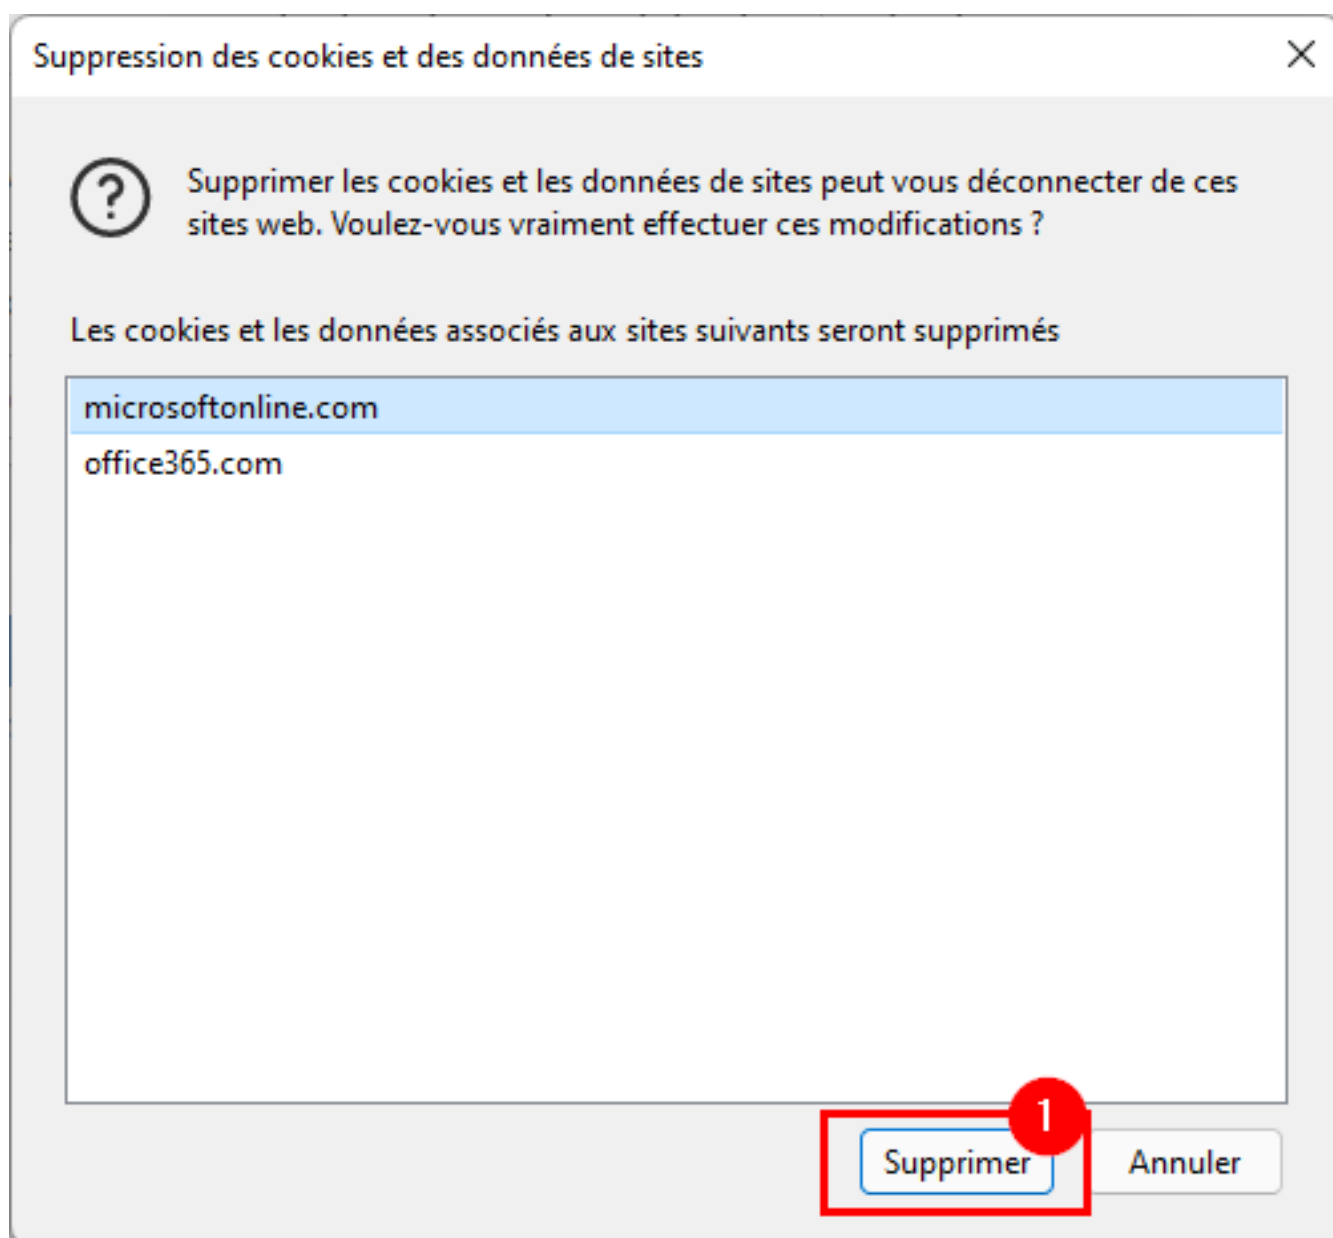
Suppression des cookies et des données de sites

Supprimer les cookies et les données de sites peut vous déconnecter de ces sites web. Voulez-vous vraiment effectuer ces modifications ?

Les cookies et les données associés aux sites suivants seront supprimés

microsoftonline.com
office365.com

1
Supprimer
Annuler